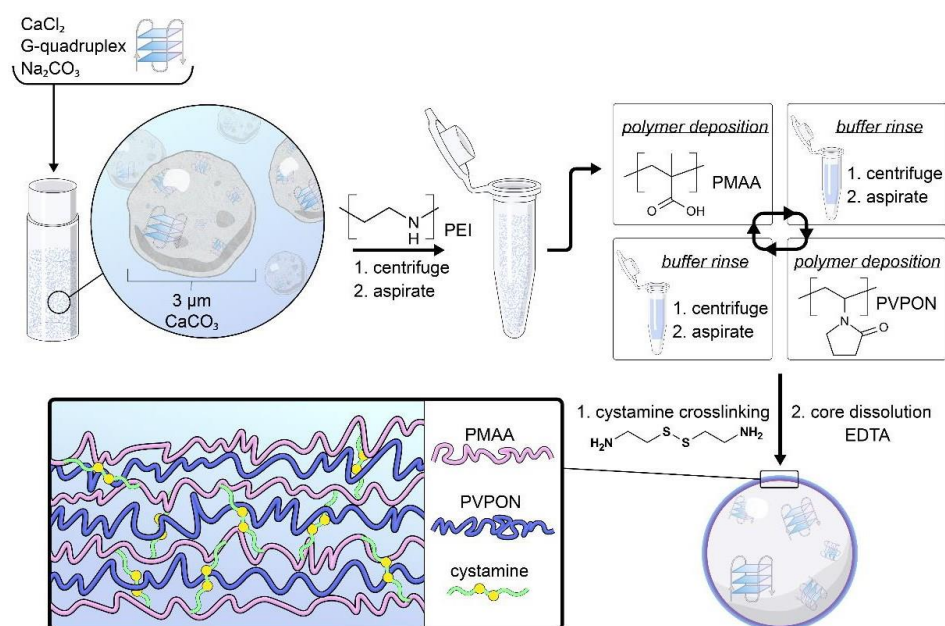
$CaCl_2$
G-quadruplex
$Na_2CO_3$

3 µm
$CaCO_3$

N
H
PEI
1. centrifuge
2. aspirate

polymer deposition
PMAA
O OH

buffer rinse
1. centrifuge
2. aspirate

buffer rinse
1. centrifuge
2. aspirate

polymer deposition
N
O
PVPON

1. cystamine crosslinking
$H_2N$ S S $NH_2$
2. core dissolution
EDTA

PMAA
PVPON
cystamine